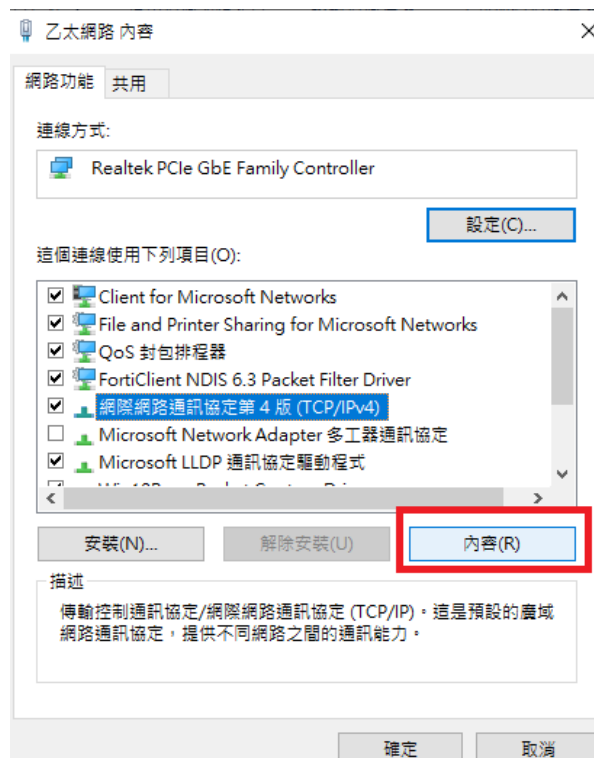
乙太網路 內容

網路功能 共用

連線方式:

Realtek PCIe GbE Family Controller

設定(C)...

這個連線使用下列項目(O):

Client for Microsoft Networks
File and Printer Sharing for Microsoft Networks
QoS 封包排程器
FortiClient NDIS 6.3 Packet Filter Driver
網際網路通訊協定第 4 版 (TCP/IPv4)
Microsoft Network Adapter 多工器通訊協定
Microsoft LLDP 通訊協定驅動程式
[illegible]

安裝(N)... 解除安裝(U) 內容(R)

描述
傳輸控制通訊協定/網際網路通訊協定 (TCP/IP)。這是預設的廣域網路通訊協定，提供不同網路之間的通訊能力。

確定 取消